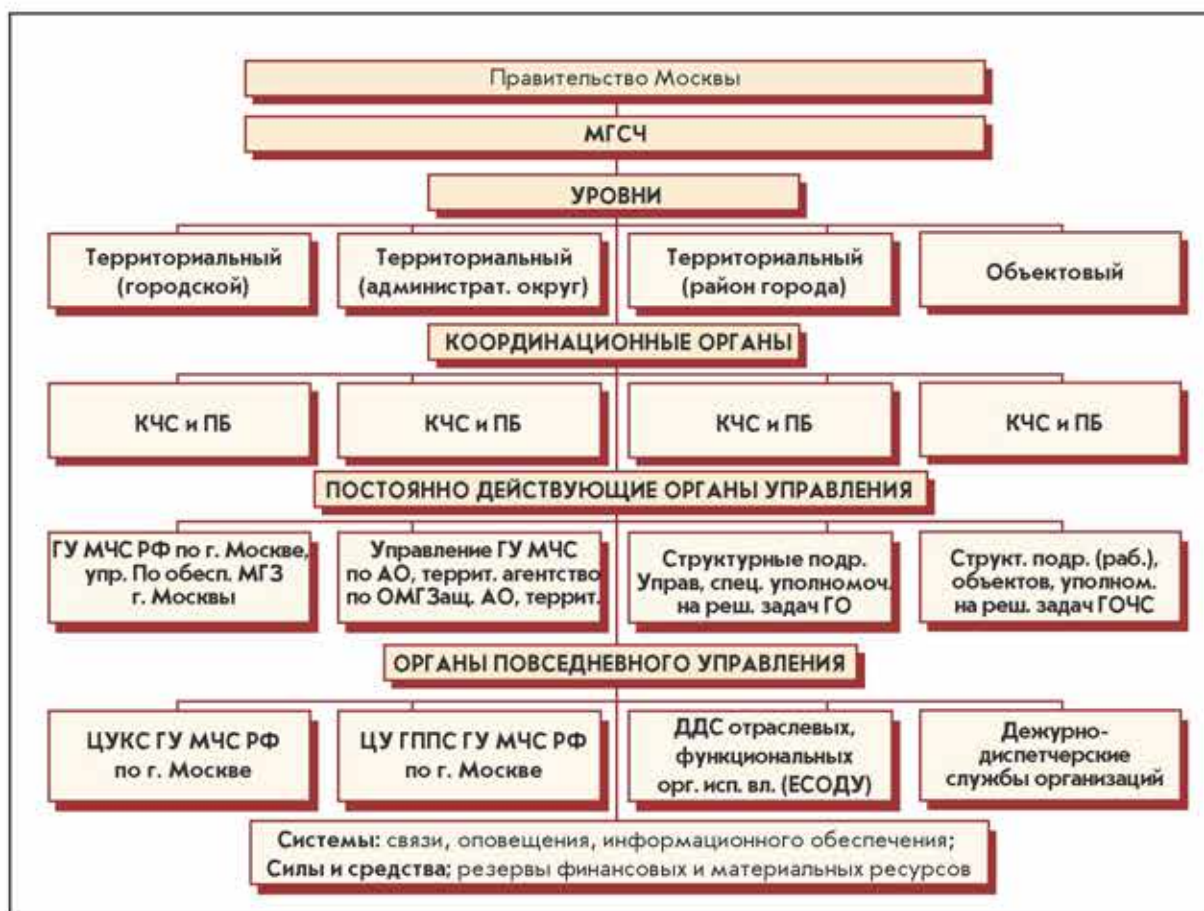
Правительство Москвы

МГСЧ

УРОВНИ

Территориальный (городской)

Территориальный (администрат. округ)

Территориальный (район города)

Объектовый

КООРДИНАЦИОННЫЕ ОРГАНЫ

КЧС и ПБ

КЧС и ПБ

КЧС и ПБ

КЧС и ПБ

ПОСТОЯННО ДЕЙСТВУЮЩИЕ ОРГАНЫ УПРАВЛЕНИЯ

ГУ МЧС РФ по г. Москве, упр. По обесп. МГЗ г. Москвы

Управление ГУ МЧС по АО, террит. агентство по ОМГЗащ. АО, террит.

Структурные подр. Управ, спец. уполномоч. на реш. задач ГО

Структ. подр. (раб.), объектов, уполном. на реш. задач ГОЧС

ОРГАНЫ ПОВСЕДНЕВНОГО УПРАВЛЕНИЯ

ЦУКС ГУ МЧС РФ по г. Москве

ЦУ ГППС ГУ МЧС РФ по г. Москве

ДДС отраслевых, функциональных орг. исп. вл. (ЕСОДУ)

Дежурно-диспетчерские службы организаций

Системы: связи, оповещения, информационного обеспечения;
Силы и средства; резервы финансовых и материальных ресурсов